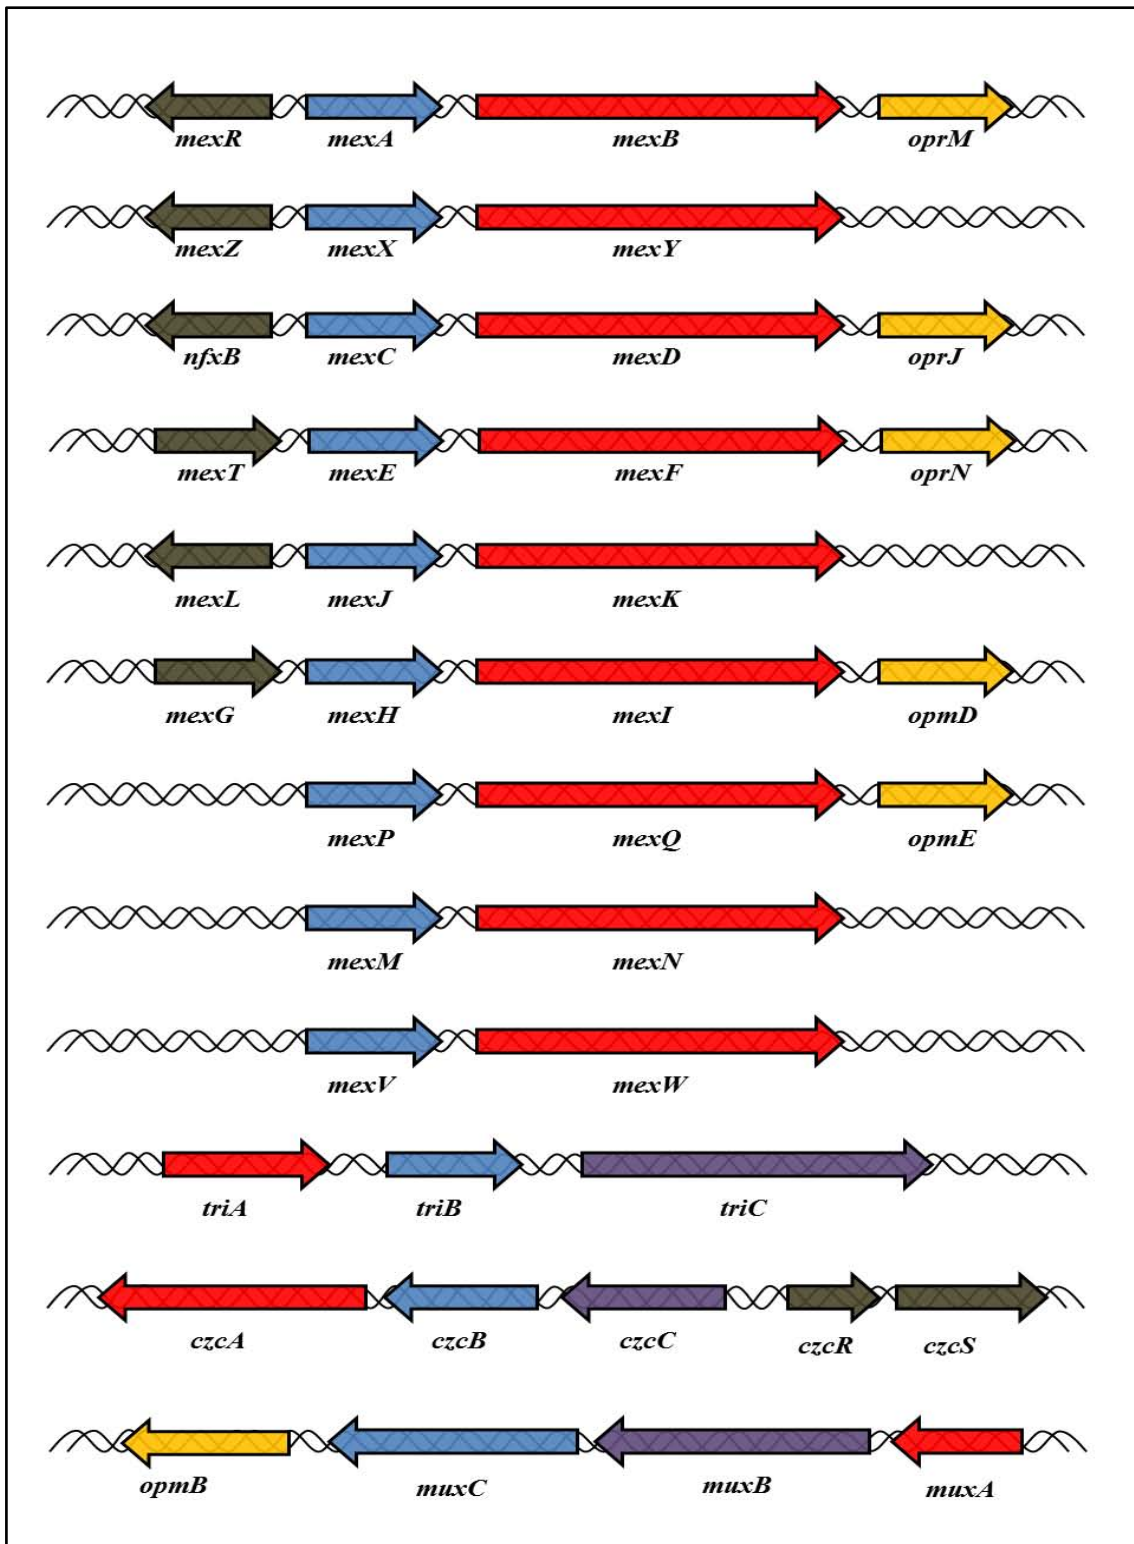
mexR mexA mexB oprM

mexZ mexX mexY

nfxB mexC mexD oprJ

mexT mexE mexF oprN

mexL mexJ mexK

mexG mexH mexI opmD

mexP mexQ opmE

mexM mexN

mexV mexW

triA triB triC

czcA czcB czcC czcR czcS

opmB muxC muxB muxA